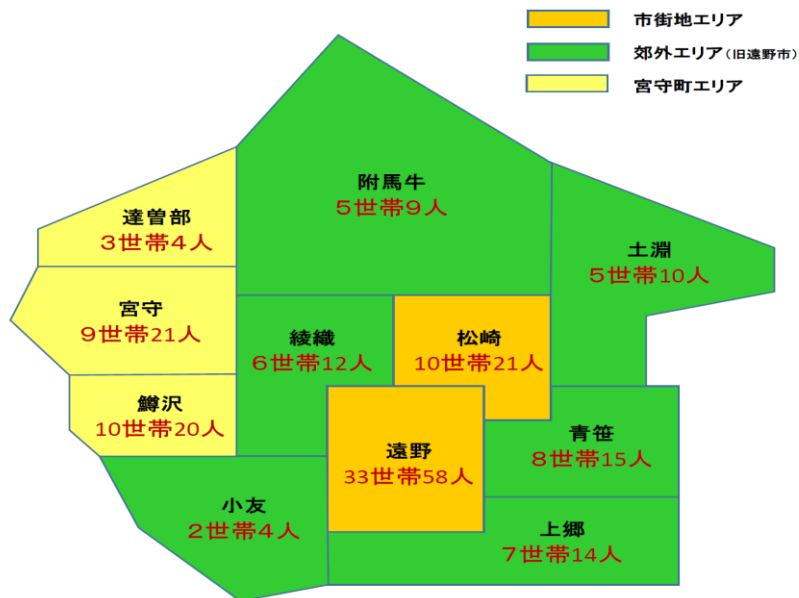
市街地エリア
郊外エリア（旧遠野市）
宮守町エリア

附馬牛
5世帯9人

達曽部
3世帯4人

土淵
5世帯10人

宮守
9世帯21人

綾織
6世帯12人

松崎
10世帯21人

鱒沢
10世帯20人

遠野
33世帯58人

青笹
8世帯15人

小友
2世帯4人

上郷
7世帯14人